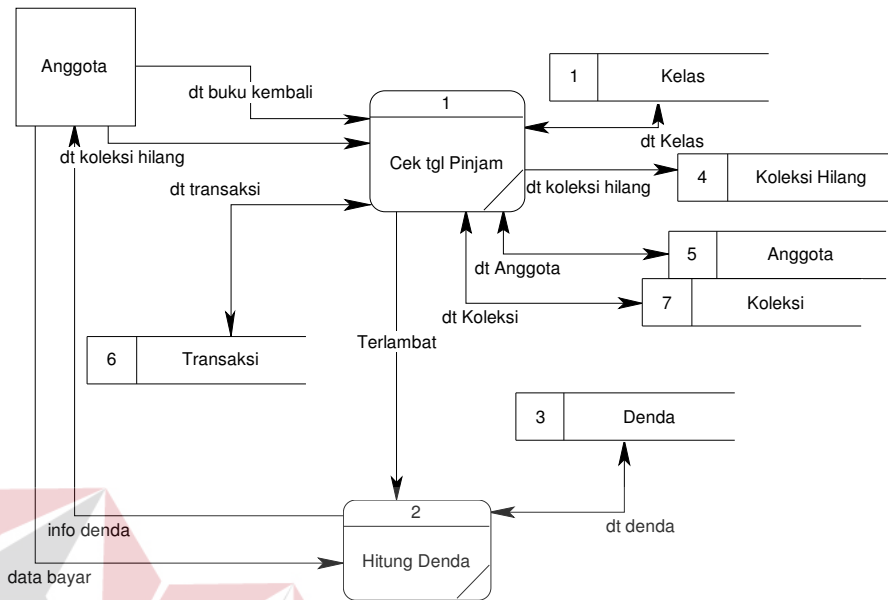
Anggota

dt buku kembali

1
Cek tgl Pinjam

1 | Kelas

dt Kelas

dt koleksi hilang

4 | Koleksi Hilang

dt koleksi hilang

dt transaksi

5 | Anggota

dt Anggota

7 | Koleksi

dt Koleksi

6 | Transaksi

Terlambat

3 | Denda

2
Hitung Denda

dt denda

info denda

data bayar